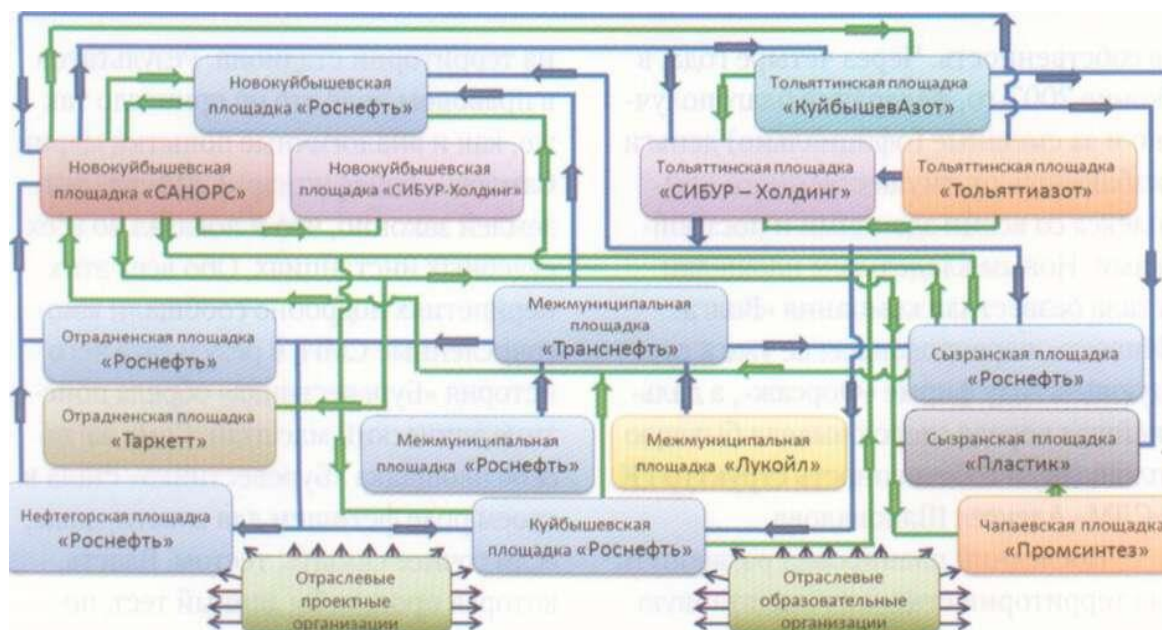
Новокуйбышевская площадка «Роснефть»

Тольяттинская площадка «КуйбышевАзот»

Новокуйбышевская площадка «САНОРС»

Новокуйбышевская площадка «СИБУР-Холдинг»

Тольяттинская площадка «СИБУР – Холдинг»

Тольяттинская площадка «Тольяттиазот»

Межмуниципальная площадка «Транснефть»

Отradненская площадка «Роснефть»

Сызранская площадка «Роснефть»

Отрадненская площадка «Таркетт»

Межмуниципальная площадка «Роснефть»

Межмуниципальная площадка «Лукойл»

Сызранская площадка «Пластик»

Нефтегорская площадка «Роснефть»

Куйбышевская площадка «Роснефть»

Чапаевская площадка «Промсинтез»

Отраслевые проектные организации

Отраслевые образовательные организации